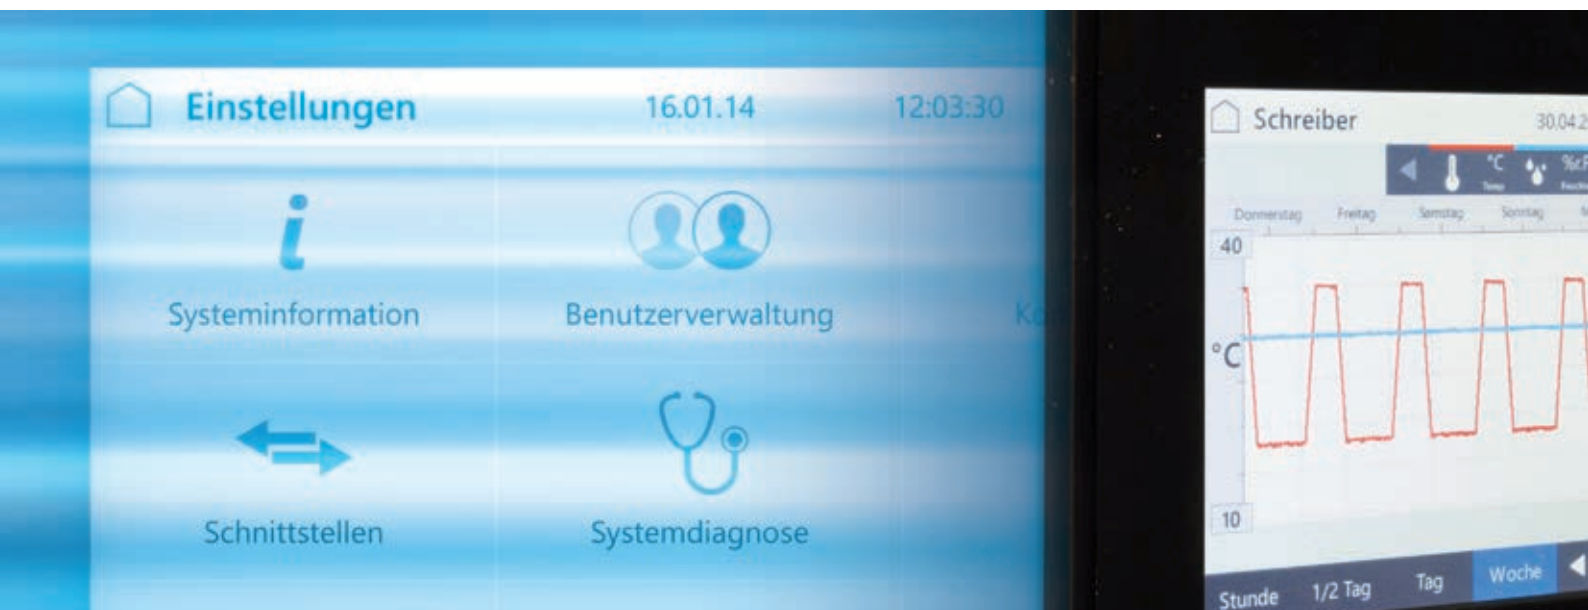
Einstellungen 16.01.14 12:03:30

Systeminformation

Benutzerverwaltung

Ko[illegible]

Schnittstellen

Systemdiagnose

Schreiber 30.04.2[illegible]

°C Temp %r.F Feuchte

Donnerstag Freitag Samstag Sonntag

40

°C

10

Stunde 1/2 Tag Tag Woche